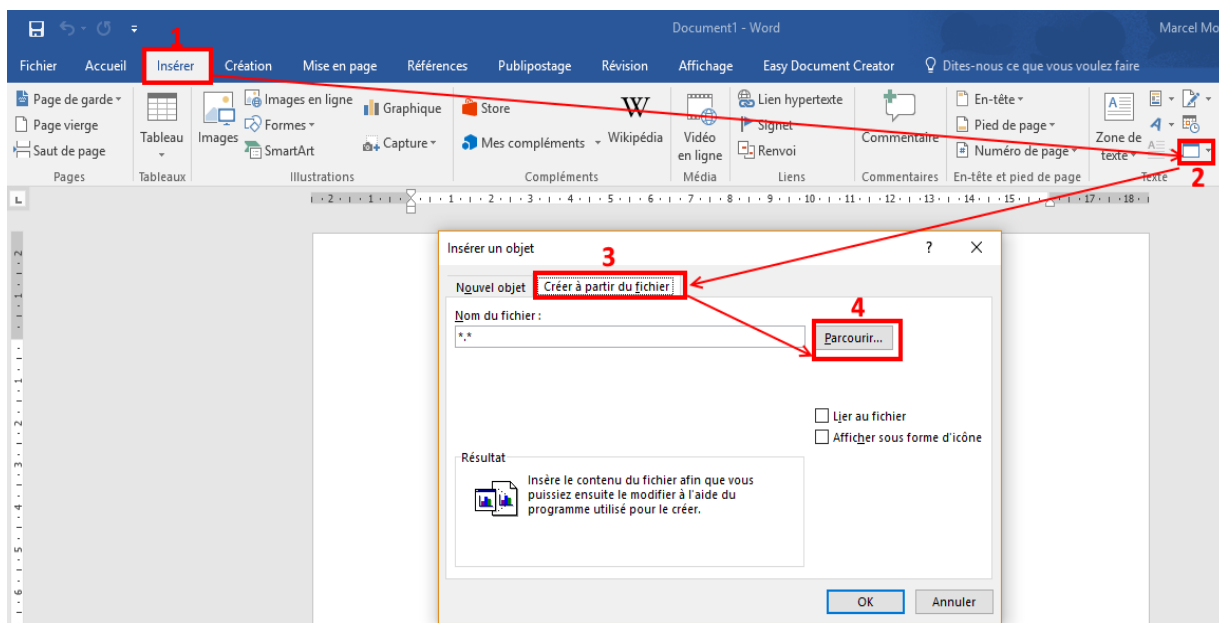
Document1 - Word

Marcel Mo

Fichier Accueil Insérer Création Mise en page Références Publipostage Révision Affichage Easy Document Creator Dites-nous ce que vous voulez faire

1

Page de garde
Page vierge
Saut de page
Pages

Tableau
Tableaux

Images
Images en ligne
Formes
SmartArt
Graphique
Capture
Illustrations

Store
Mes compléments
Wikipédia
Compléments

Vidéo en ligne
Média

Lien hypertexte
Signet
Renvoi
Liens

Commentaire
Commentaires

En-tête
Pied de page
Numéro de page
En-tête et pied de page

Zone de texte
Texte

2

Insérer un objet

?

3

Nouvel objet
Créer à partir du fichier

4

Nom du fichier :

*.*

Parcourir...

Lier au fichier
Afficher sous forme d'icône

Résultat

Insère le contenu du fichier afin que vous puissiez ensuite le modifier à l'aide du programme utilisé pour le créer.

OK
Annuler